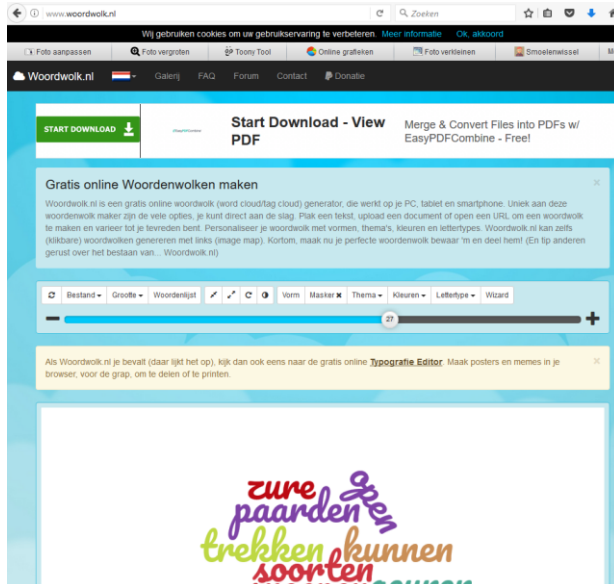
www.woordwolk.nl
Zoeken

Wij gebruiken cookies om uw gebruikservaring te verbeteren. Meer informatie Ok, akkoord

Foto aanpassen Foto vergroten Toony Tool Online grafieken Foto verkleinen Smoelenwissel M

Woordwolk.nl Galerij FAQ Forum Contact Donatie

START DOWNLOAD
Start Download - View PDF
Merge & Convert Files into PDFs w/ EasyPDFCombine - Free!

Gratis online Woordenwolken maken
Woordwolk.nl is een gratis online woordwolk (word cloud/tag cloud) generator, die werkt op je PC, tablet en smartphone. Uniek aan deze woordenwolk maker zijn de vele opties, je kunt direct aan de slag. Plak een tekst, upload een document of open een URL om een woordwolk te maken en varieer tot je tevreden bent. Personaliseer je woordwolk met vormen, thema's, kleuren en lettertypes. Woordwolk.nl kan zelfs (klikbare) woordwolken genereren met links (image map). Kortom, maak nu je perfecte woordenwolk bewaar 'm en deel hem! (En tip anderen gerust over het bestaan van... Woordwolk.nl)

Bestand Grootte Woordenlijst Vorm Masker Thema Kleuren Lettertype Wizard

27

Als Woordwolk.nl je bevalt (daar lijkt het op), kijk dan ook eens naar de gratis online Typografie Editor. Maak posters en memes in je browser, voor de grap, om te delen of te printen.

zure
gaen
paarden
trekken
kunnen
soorten
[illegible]